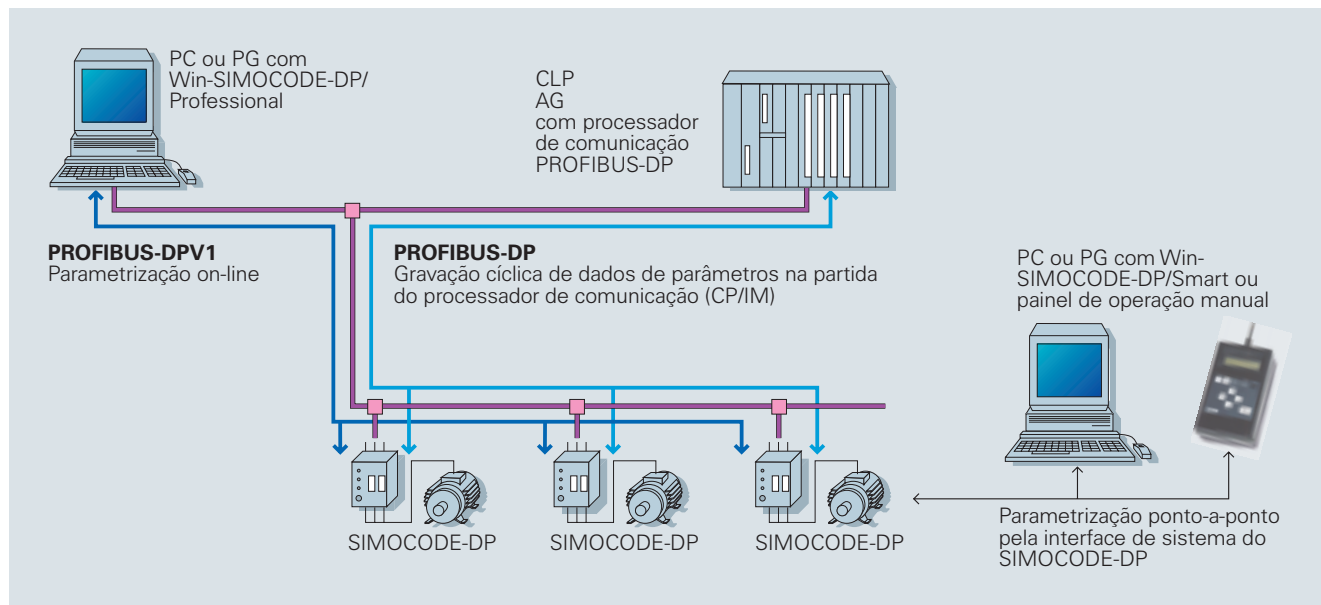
PC ou PG com Win-SIMOCODE-DP/ Professional

CLP
AG
com processador de comunicação PROFIBUS-DP

**PROFIBUS-DPV1**
Parametrização on-line

**PROFIBUS-DP**
Gravação cíclica de dados de parâmetros na partida do processador de comunicação (CP/IM)

PC ou PG com Win-SIMOCODE-DP/Smart ou painel de operação manual

SIMOCODE-DP

SIMOCODE-DP

SIMOCODE-DP

Parametrização ponto-a-ponto pela interface de sistema do SIMOCODE-DP